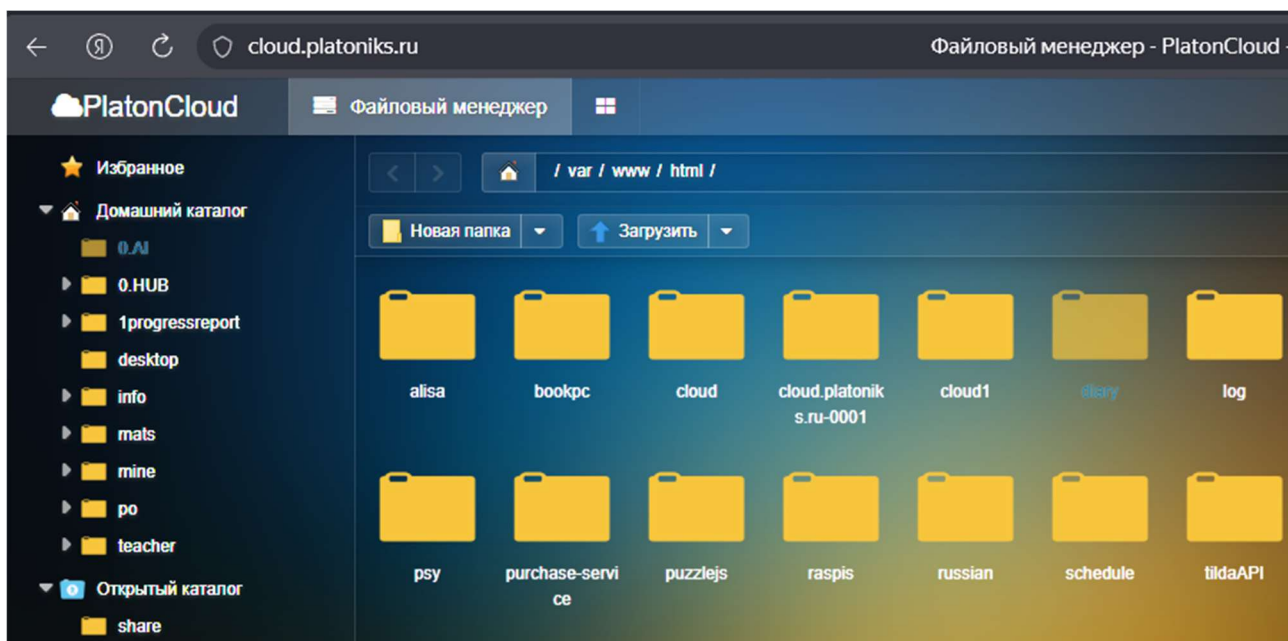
cloud.platoniks.ru

Файловый менеджер - PlatonCloud

PlatonCloud

Файловый менеджер

Избранное

Домашний каталог

0.AI

0.HUB

1progressreport

desktop

info

mats

mine

po

teacher

Открытый каталог

share

/ var / www / html /

Новая папка

Загрузить

alisa

bookpc

cloud

cloud.platoniks.ru-0001

cloud1

diary

log

psy

purchase-service

puzzlejs

raspis

russian

schedule

tildaAPI